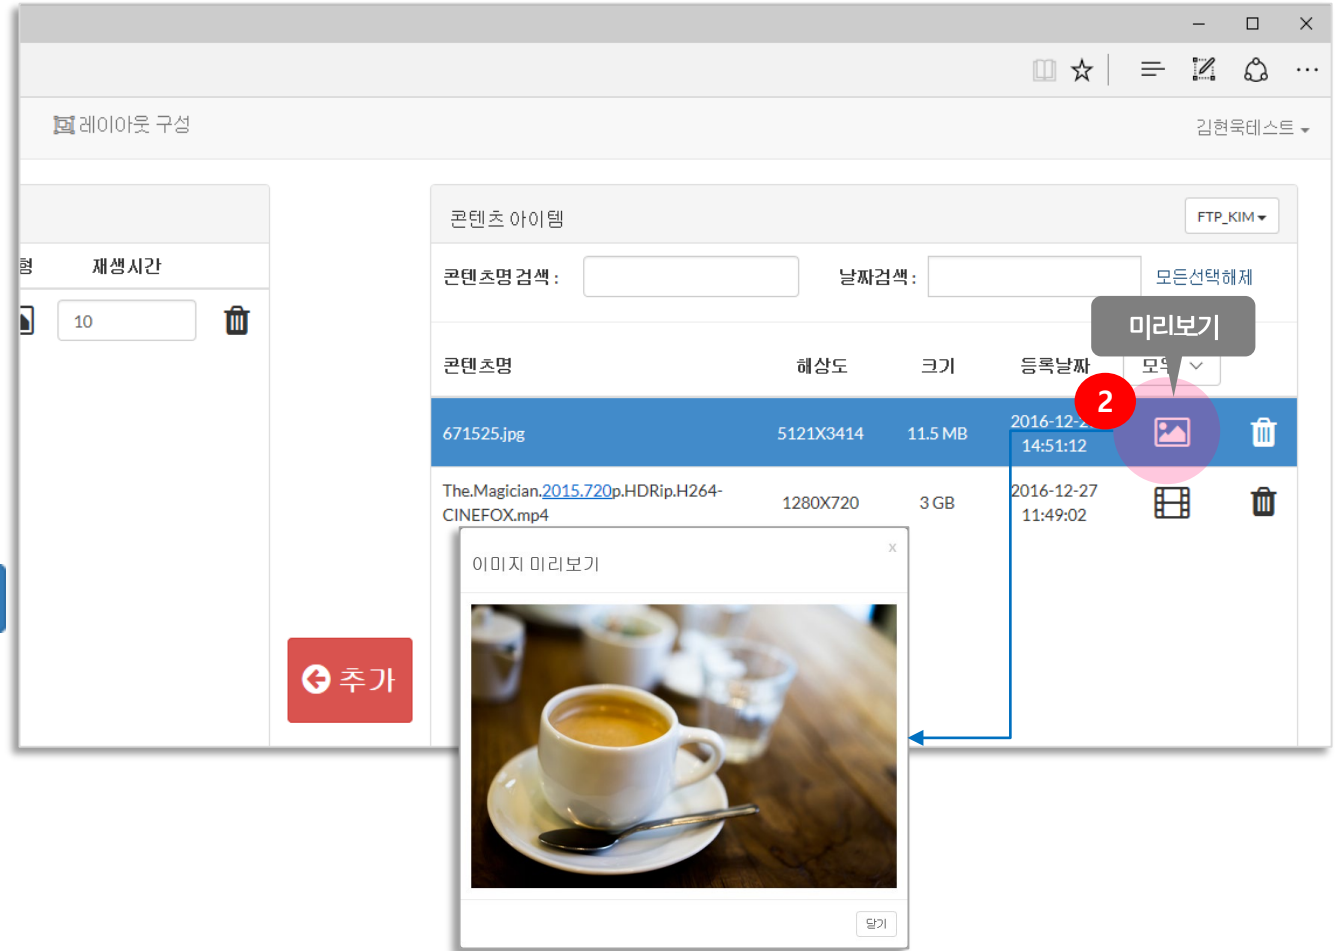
레이아웃 구성

김현욱테스트

템 재생시간

10

콘텐츠 아이템

FTP_KIM

콘텐츠명검색 :

날짜검색 :

모든선택해제

미리보기

콘텐츠명 해상도 크기 등록날짜 모두

2

| 콘텐츠명 | 해상도 | 크기 | 등록날짜 |
|---|---|---|---|
| 671525.jpg | 5121X3414 | 11.5 MB | 2016-12-2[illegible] 14:51:12 |
| The.Magician.2015.720p.HDRip.H264-CINEFOX.mp4 | 1280X720 | 3 GB | 2016-12-27 11:49:02 |

이미지 미리보기

x

추가

닫기